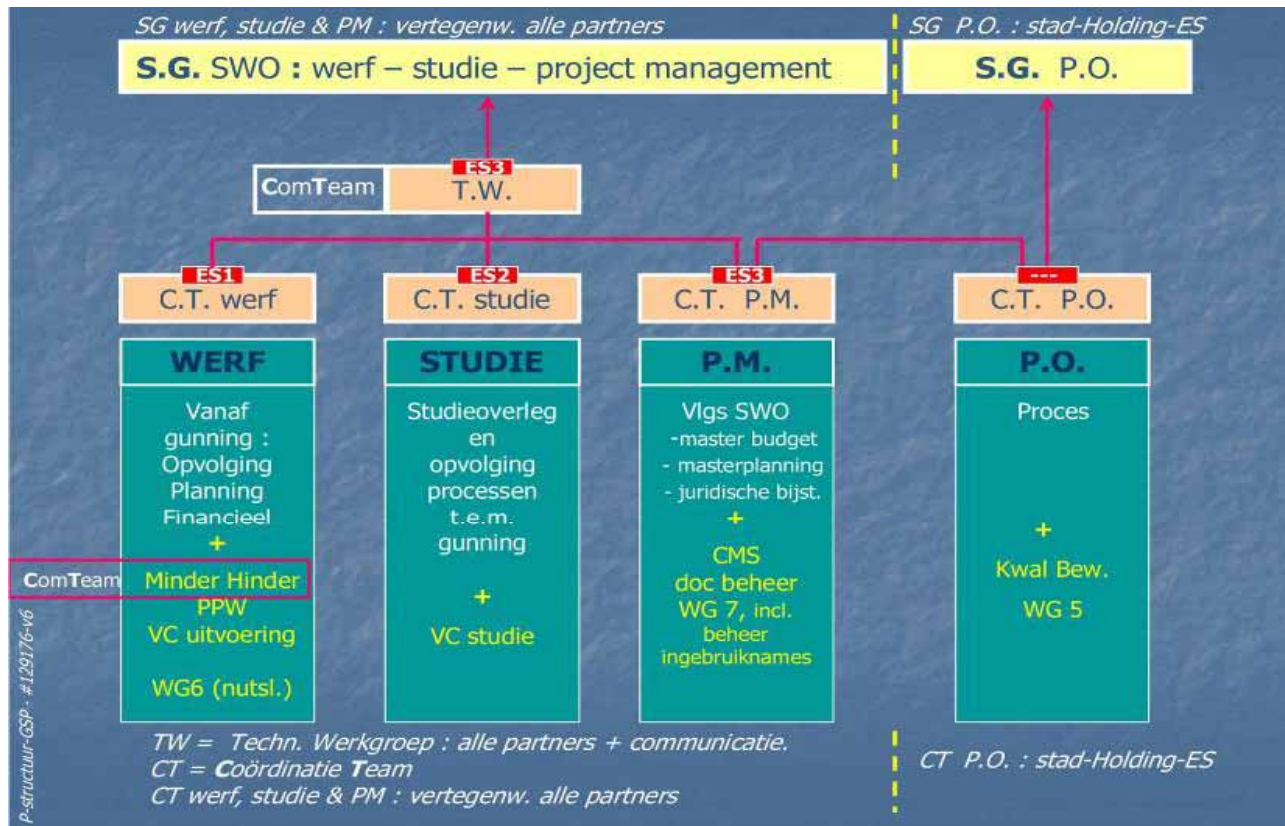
SG werf, studie & PM : vertegenw. alle partners

S.G. SWO : werf – studie – project management

SG P.O. : stad-Holding-ES

S.G. P.O.

ComTeam

ES3

T.W.

ES1

C.T. werf

ES2

C.T. studie

ES3

C.T. P.M.

---

C.T. P.O.

WERF

Vanaf gunning : Opvolging Planning Financieel
+
Minder Hinder
PPW
VC uitvoering

WG6 (nutsl.)

ComTeam

STUDIE

Studieoverleg en opvolging processen t.e.m. gunning

+

VC studie

P.M.

Vlgs SWO
-master budget
- masterplanning
- juridische bijst.
+
CMS
doc beheer
WG 7, incl. beheer ingebruiknames

P.O.

Proces

+

Kwal Bew.

WG 5

P-structuur-GSP - #129176-v6

TW = Techn. Werkgroep : alle partners + communicatie.
CT = Coördinatie Team
CT werf, studie & PM : vertegenw. alle partners

CT P.O. : stad-Holding-ES